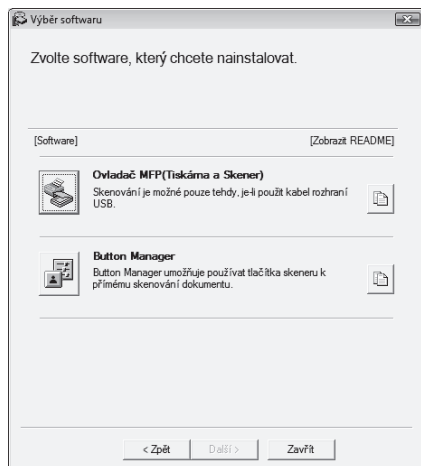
Výběr softwaru

Zvolte software, který chcete nainstalovat.

[Software]

[Zobrazit README]

Ovladač MFP(Tiskárna a Skener)
Skenování je možné pouze tehdy, je-li použit kabel rozhraní USB.

Button Manager
Button Manager umožňuje používat tlačítka skeneru k přímému skenování dokumentu.

< Zpět

Další >

Zavřít